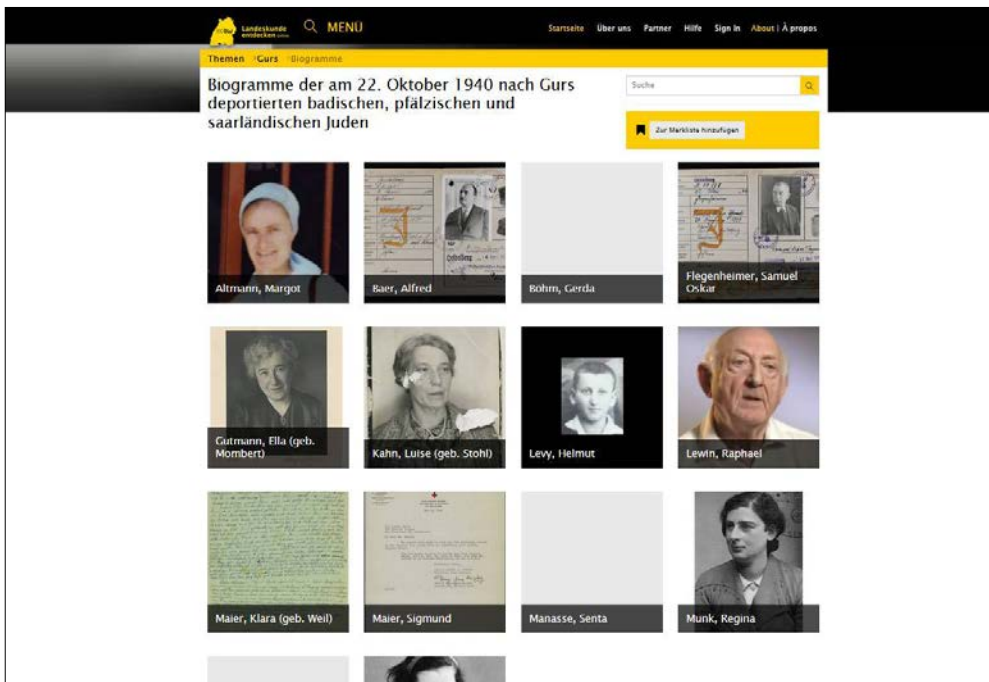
Landeskunde entdecken MENU

Startseite Über uns Partner Hilfe Sign In About | À propos

Themen Gurs Biogramme

Biogramme der am 22. Oktober 1940 nach Gurs deportierten badischen, pfälzischen und saarländischen Juden

Suche

Zur Merkliste hinzufügen

Altmann, Margot

Baer, Alfred

Böhm, Gerda

Flegenheimer, Samuel Oskar

Gutmann, Ella (geb. Mombert)

Kahn, Luise (geb. Stohl)

Levy, Helmut

Lewin, Raphael

Maier, Klara (geb. Weil)

Maier, Sigmund

Manasse, Senta

Munk, Regina